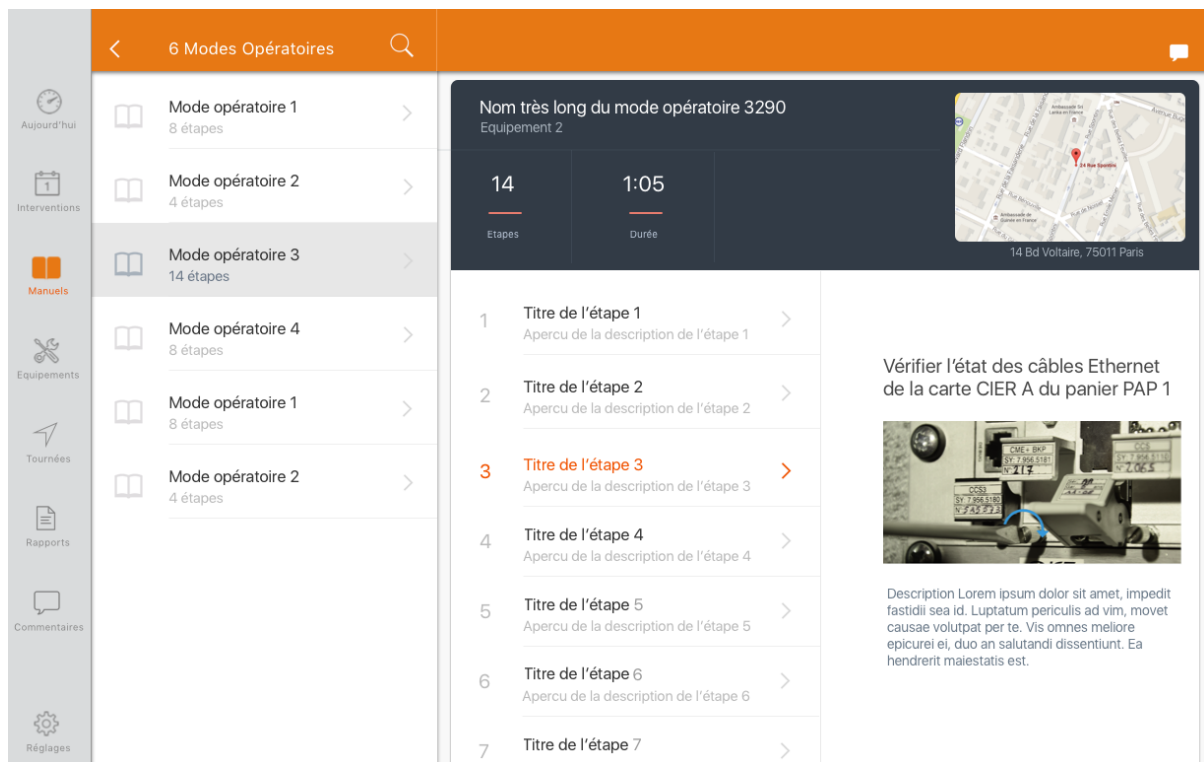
Aujourd'hui
Interventions
Manuels
Equipements
Tournées
Rapports
Commentaires
Réglages

6 Modes Opératoires

Mode opératoire 1
8 étapes

Mode opératoire 2
4 étapes

Mode opératoire 3
14 étapes

Mode opératoire 4
8 étapes

Mode opératoire 1
8 étapes

Mode opératoire 2
4 étapes

Nom très long du mode opératoire 3290
Equipement 2

14
Etapes

1:05
Durée

14 Bd Voltaire, 75011 Paris

1 Titre de l'étape 1
Apercu de la description de l'étape 1

2 Titre de l'étape 2
Apercu de la description de l'étape 2

3 Titre de l'étape 3
Apercu de la description de l'étape 3

4 Titre de l'étape 4
Apercu de la description de l'étape 4

5 Titre de l'étape 5
Apercu de la description de l'étape 5

6 Titre de l'étape 6
Apercu de la description de l'étape 6

7 Titre de l'étape 7

Vérifier l'état des câbles Ethernet de la carte CIER A du panier PAP 1

Description Lorem ipsum dolor sit amet, impedit fastidii sea id. Luptatum periculis ad vim, movet causae volutpat per te. Vis omnes meliore epicurei ei, duo an salutandi dissentiunt. Ea hendrerit maiestatis est.